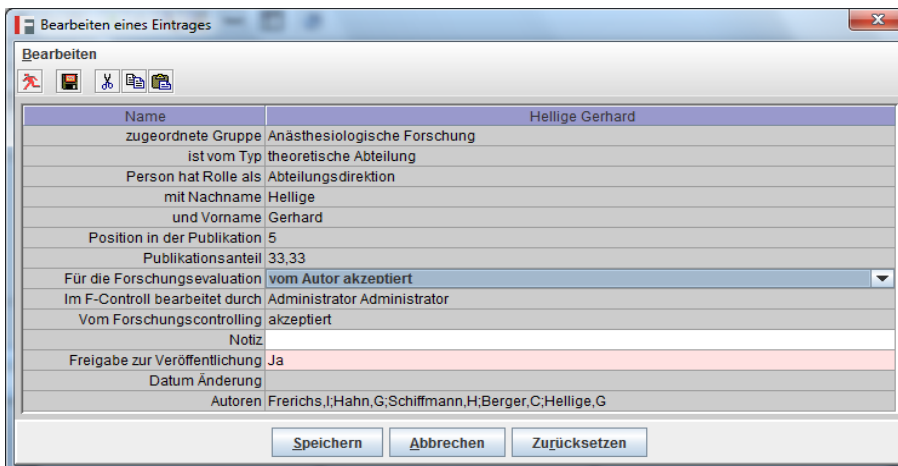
Bearbeiten eines Eintrages

Bearbeiten

| Name | Hellige Gerhard |
|---|---|
| zugeordnete Gruppe | Anästhesiologische Forschung |
| ist vom Typ | theoretische Abteilung |
| Person hat Rolle als | Abteilungsdirektion |
| mit Nachname | Hellige |
| und Vorname | Gerhard |
| Position in der Publikation | 5 |
| Publikationsanteil | 33,33 |
| Für die Forschungsevaluation | vom Autor akzeptiert |
| Im F-Controll bearbeitet durch | Administrator Administrator |
| Vom Forschungscontrolling | akzeptiert |
| Notiz | |
| Freigabe zur Veröffentlichung | Ja |
| Datum Änderung | |
| Autoren | Frerichs,I;Hahn,G;Schiffmann,H;Berger,C;Hellige,G |

Speichern Abbrechen Zurücksetzen